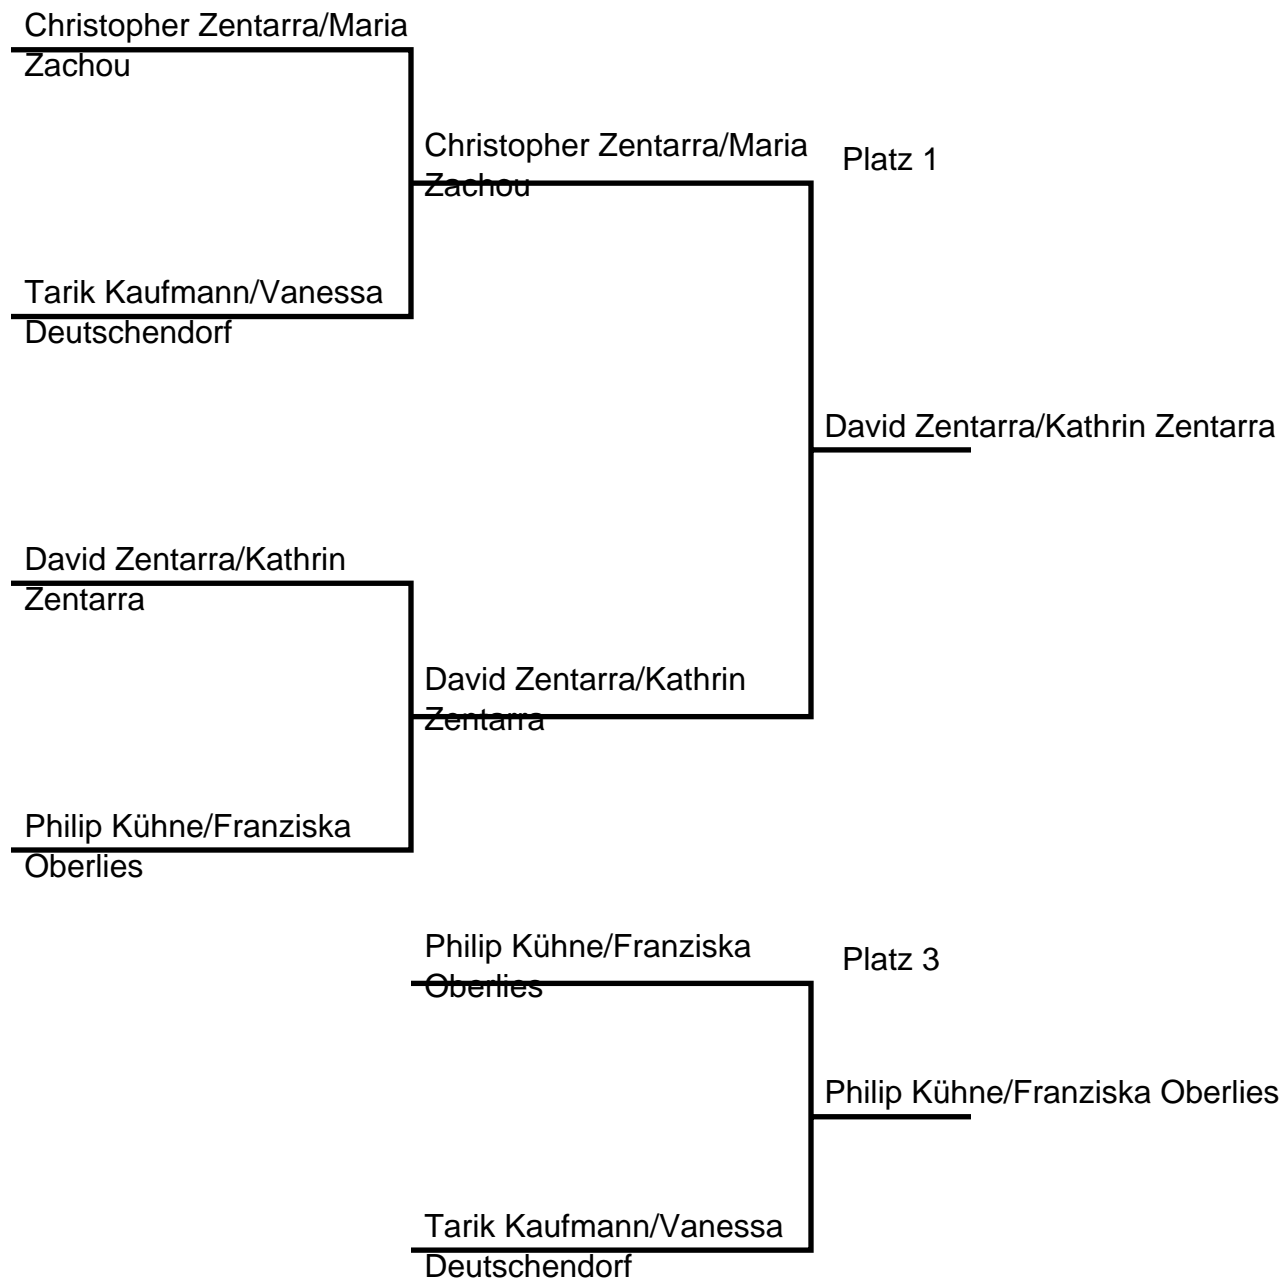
Christopher Zentarra/Maria Zachou

Tarik Kaufmann/Vanessa Deutschendorf

Christopher Zentarra/Maria Zachou

Platz 1

David Zentarra/Kathrin Zentarra

David Zentarra/Kathrin Zentarra

David Zentarra/Kathrin Zentarra

Philip Kühne/Franziska Oberlies

Philip Kühne/Franziska Oberlies

Platz 3

Philip Kühne/Franziska Oberlies

Tarik Kaufmann/Vanessa Deutschendorf